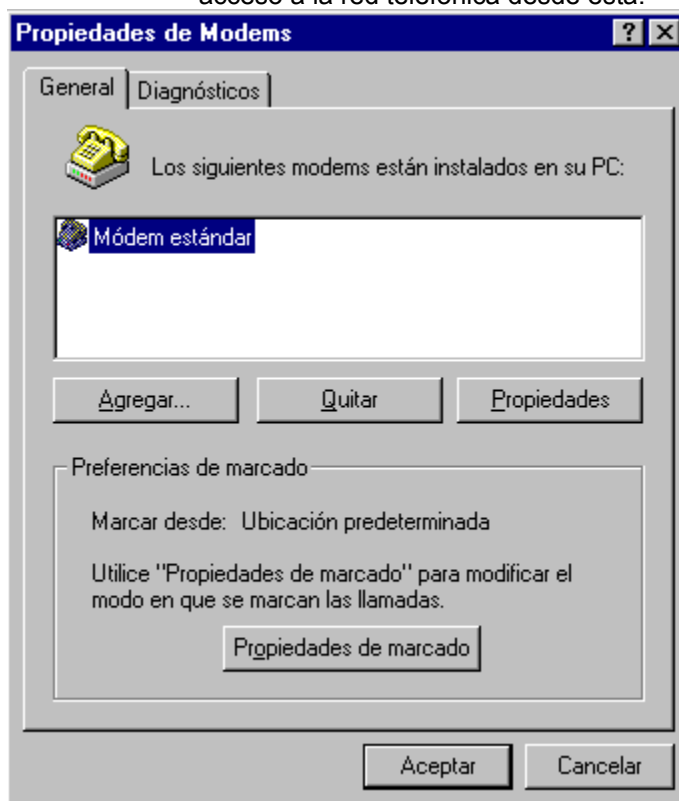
acceso a la red telefónica desde ésta.

Propiedades de Modems ? ×

General | Diagnósticos

Los siguientes modems están instalados en su PC:

Módem estándar

Agregar... Quitar Propiedades

Preferencias de marcado

Marcar desde: Ubicación predeterminada

Utilice "Propiedades de marcado" para modificar el modo en que se marcan las llamadas.

Propiedades de marcado

Aceptar Cancelar